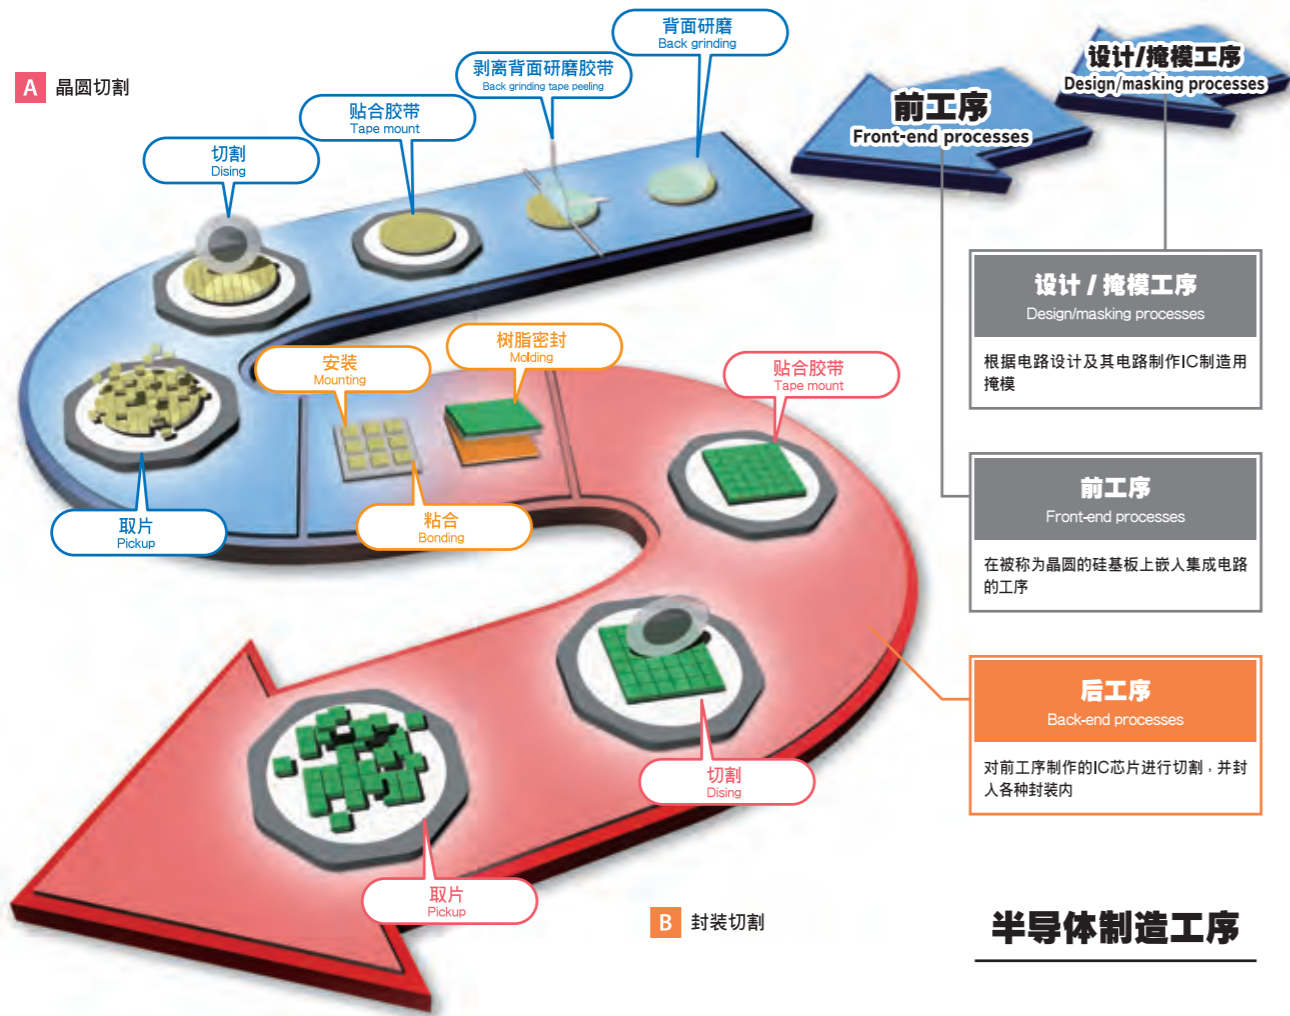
A 晶圆切割

背面研磨
Back grinding

剥离背面研磨胶带
Back grinding tape peeling

贴合胶带
Tape mount

切割
Dising

设计/掩模工序
Design/masking processes

前工序
Front-end processes

取片
Pickup

安装
Mounting

树脂密封
Molding

粘合
Bonding

贴合胶带
Tape mount

设计 / 掩模工序
Design/masking processes

根据电路设计及其电路制作IC制造用掩模

前工序
Front-end processes

在被称为晶圆的硅基板上嵌入集成电路的工序

后工序
Back-end processes

对前工序制作的IC芯片进行切割，并封入各种封装内

切割
Dising

取片
Pickup

B 封装切割

半导体制造工序